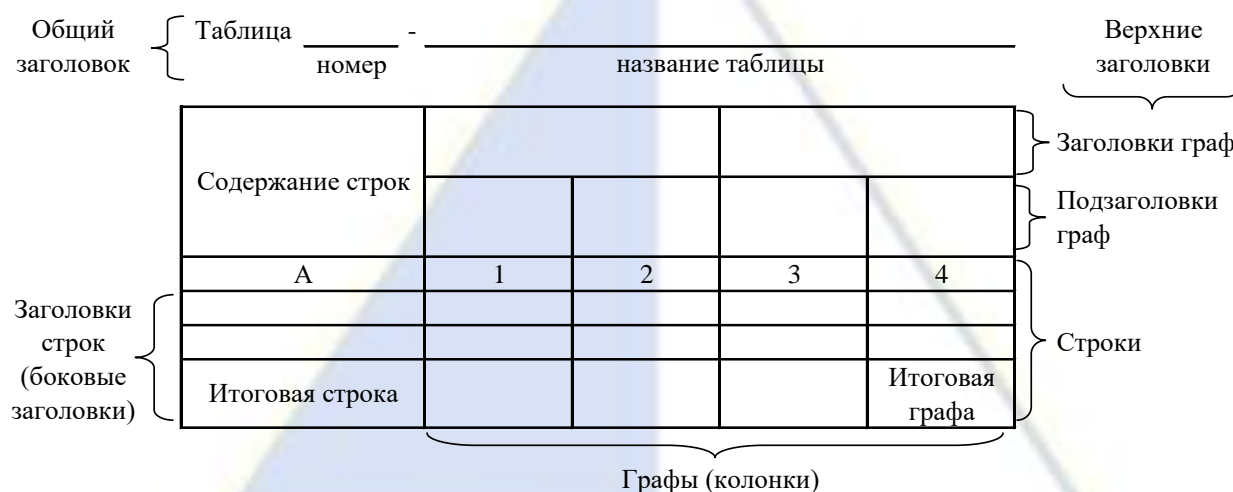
Общий заголовок

Таблица ______ - ________________________________
номер название таблицы

Верхние заголовки

| Содержание строк | | | | |
|---|---|---|---|---|
| | | | | |
| А | 1 | 2 | 3 | 4 |
| | | | | |
| | | | | |
| Итоговая строка | | | | Итоговая графа |

Заголовки граф

Подзаголовки граф

Строки

Заголовки строк (боковые заголовки)

Графы (колонки)